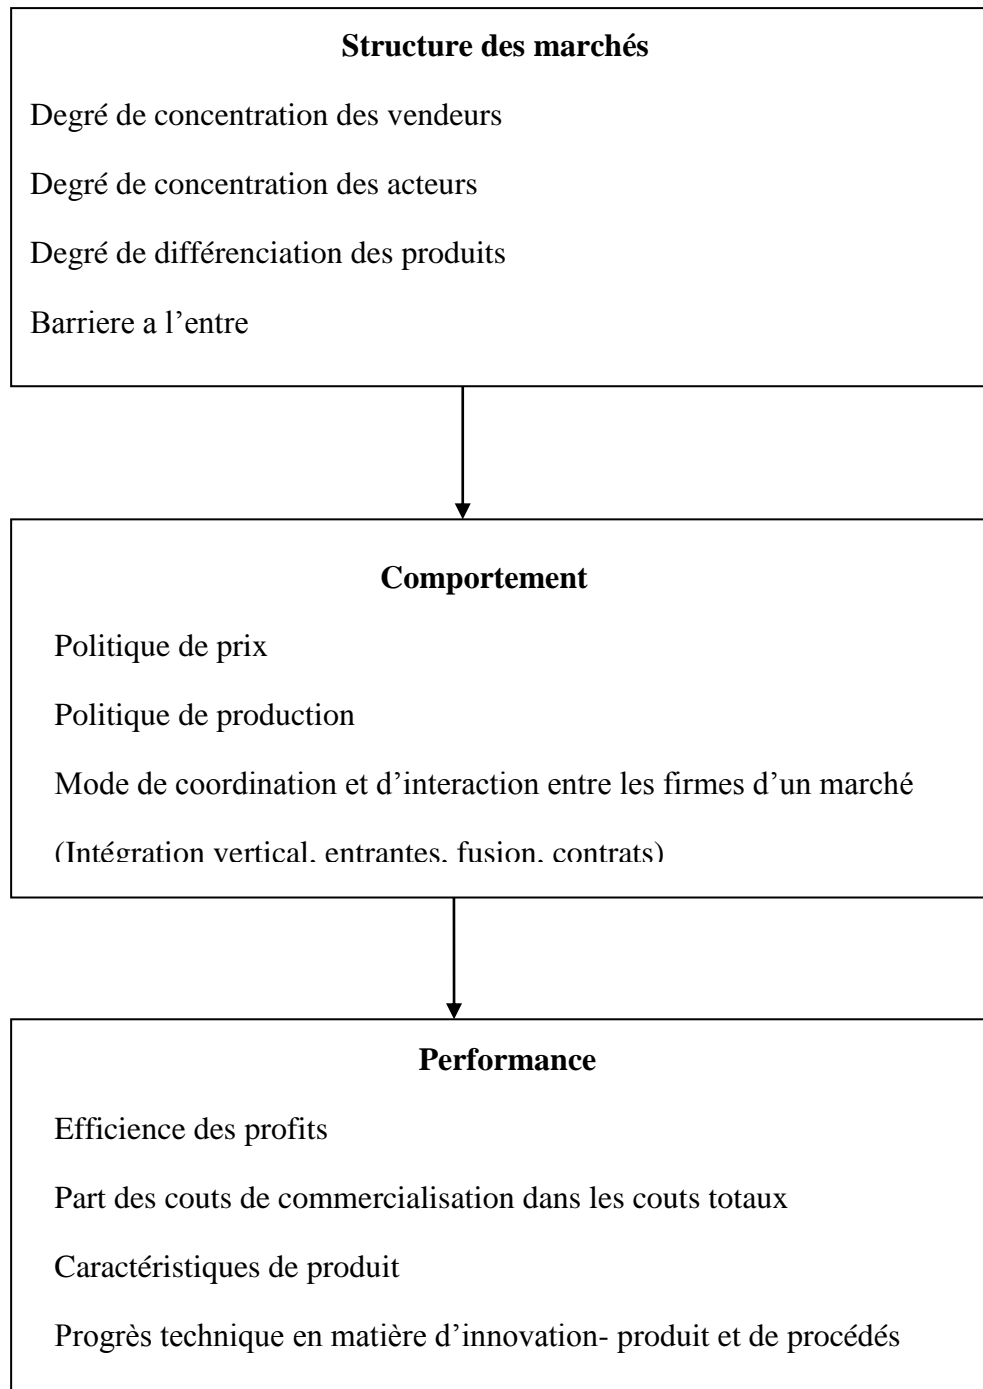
**Structure des marchés**

Degré de concentration des vendeurs

Degré de concentration des acteurs

Degré de différenciation des produits

Barriere a l’entre

**Comportement**

Politique de prix

Politique de production

Mode de coordination et d’interaction entre les firmes d’un marché

(Intégration vertical, entrantes, fusion, contrats)

**Performance**

Efficience des profits

Part des couts de commercialisation dans les couts totaux

Caractéristiques de produit

Progrès technique en matière d’innovation- produit et de procédés